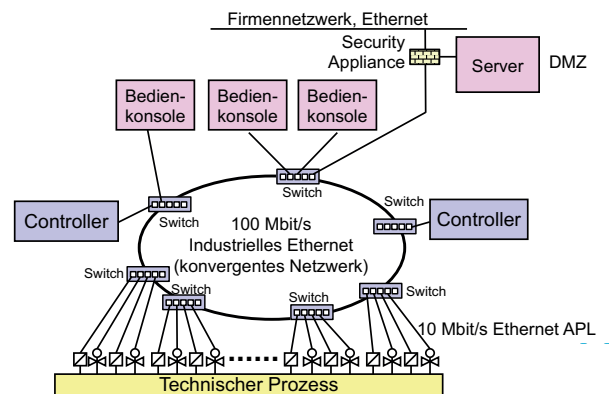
Firmennetzwerk, Ethernet

Security Appliance

Server

DMZ

Bedienkonsole

Bedienkonsole

Bedienkonsole

Switch

Switch

Controller

Switch

100 Mbit/s Industrielles Ethernet (konvergentes Netzwerk)

Switch

Controller

Switch

Switch

Switch

Switch

10 Mbit/s Ethernet APL

Technischer Prozess